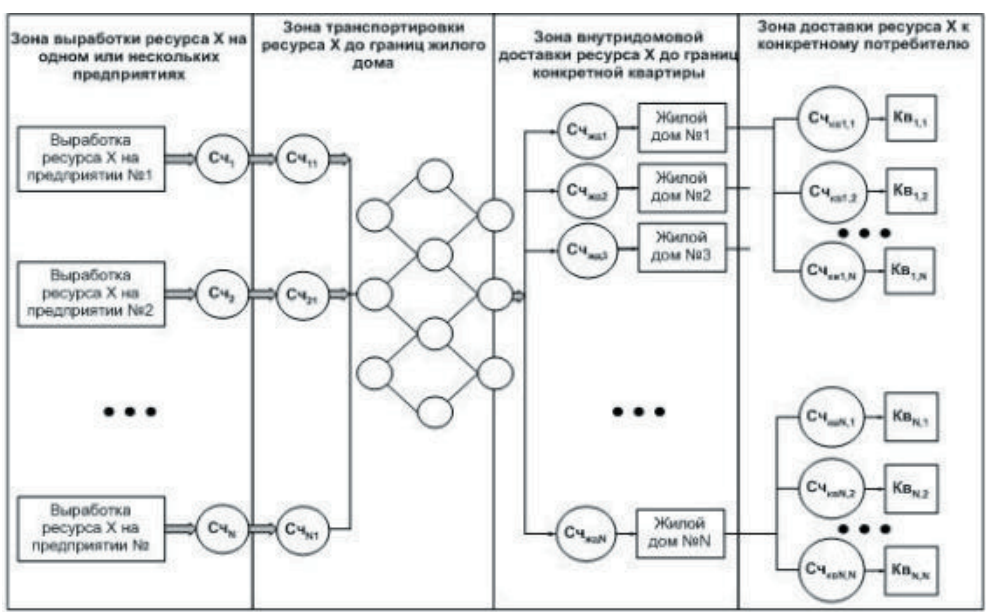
Зона выработки ресурса X на одном или нескольких предприятиях

Зона транспортировки ресурса X до границ жилого дома

Зона внутридомовой доставки ресурса X до границ конкретной квартиры

Зона доставки ресурса X к конкретному потребителю

Выработка ресурса X на предприятии №1

$Сч_1$

$Сч_{11}$

Выработка ресурса X на предприятии №2

$Сч_2$

$Сч_{21}$

Выработка ресурса X на предприятии №

$Сч_N$

$Сч_{N1}$

$Сч_{жд1}$

Жилой дом №1

$Сч_{жд2}$

Жилой дом №2

$Сч_{жд3}$

Жилой дом №3

$Сч_{ждN}$

Жилой дом №N

$Сч_{кв1,1}$

$Кв_{1,1}$

$Сч_{кв1,2}$

$Кв_{1,2}$

$Сч_{кв1,N}$

$Кв_{1,N}$

$Сч_{квN,1}$

$Кв_{N,1}$

$Сч_{квN,2}$

$Кв_{N,2}$

$Сч_{квN,N}$

$Кв_{N,N}$